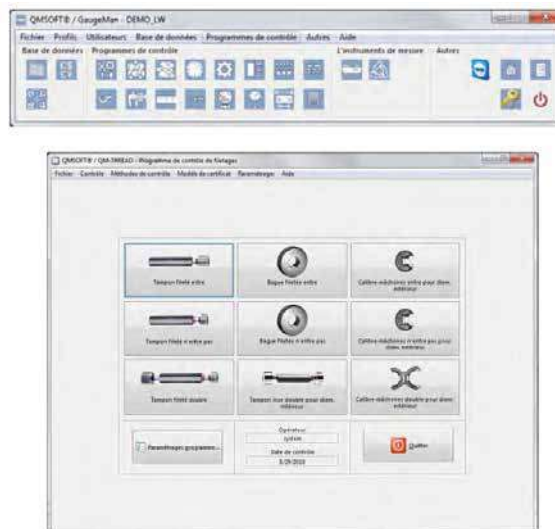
QMSOFT® / GaugeMan - DEMO_LW

Fichier Profils Utilisateurs Base de données Programmes de contrôle Autres Aide

Base de données Programmes de contrôle L'instruments de mesure Autres

QMSOFT® / QM-THREAD - Programme de contrôle de filetages

Fichier Contrôle Méthodes de contrôle Modèle de certificat Paramétrage Aide

Tampon fileté entre

Bague filetée entre

Calibre-mâchoires entre pour diam. extérieur

Tampon fileté n'entre pas

Bague filetée n'entre pas

Calibre-mâchoires n'entre pas pour diam. extérieur

Tampon fileté double

Tampon lisse double pour diam. intérieur

Calibre-mâchoires double pour diam. extérieur

Paramétrages programme...

Opérateur
system

Date de contrôle
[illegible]

Quitter